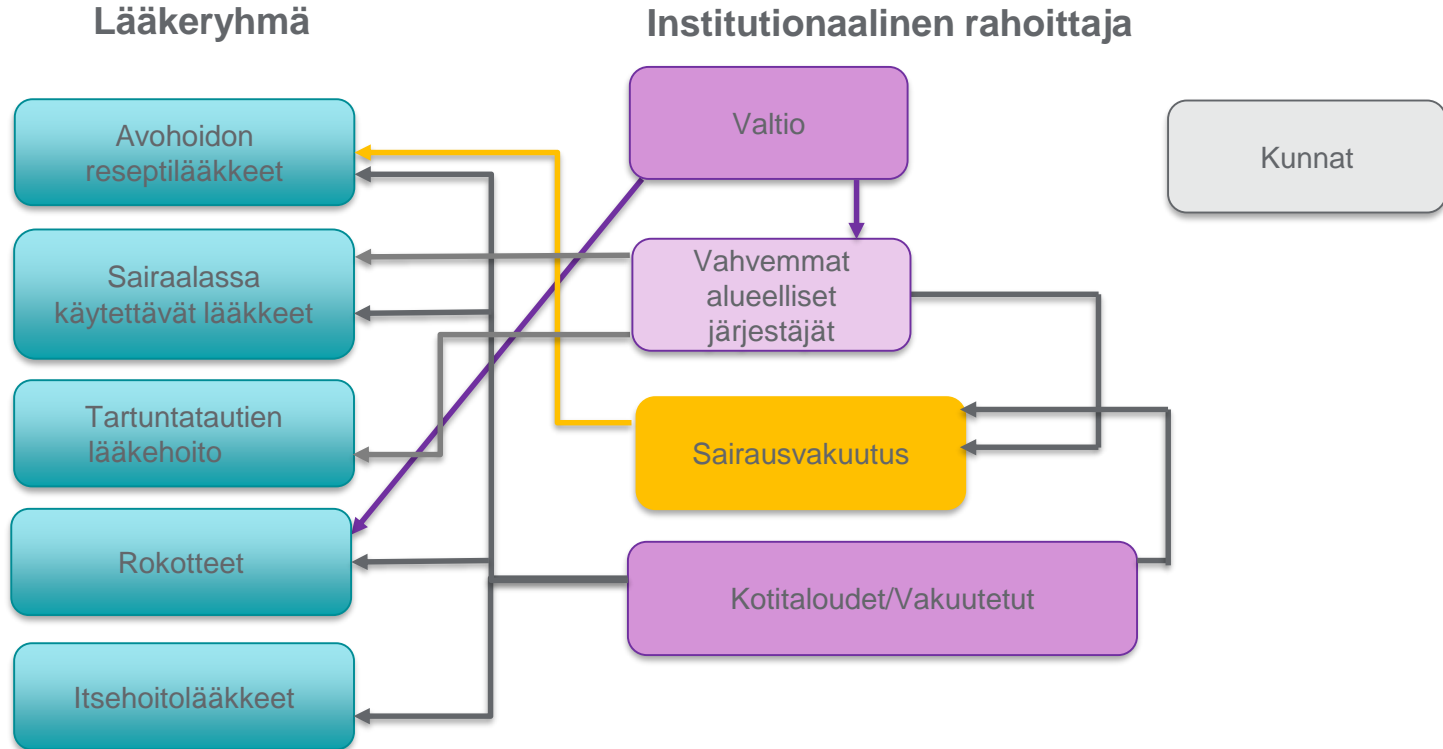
Lääkeryhmä

Institutionaalinen rahoittaja

Avohoidon reseptilääkkeet

Sairaalassa käytettävät lääkkeet

Tartuntatautien lääkehoito

Rokotteet

Itsehoitolääkkeet

Valtio

Vahvemmat alueelliset järjestäjät

Sairausvakuutus

Kotitaloudet/Vakuutetut

Kunnat